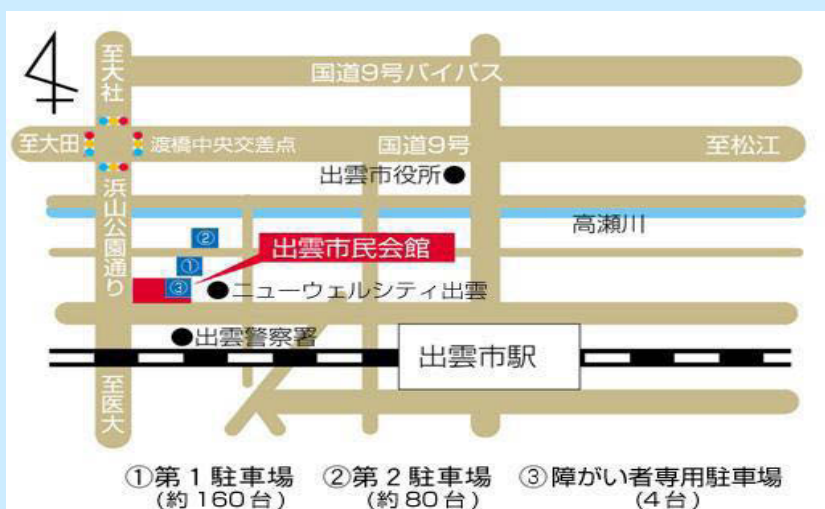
至大社

国道9号バイパス

至大田　渡橋中央交差点　国道9号　至松江

出雲市役所●

浜山公園通り

高瀬川

②
①
③

出雲市民会館

●ニューウェルシティ出雲

●出雲警察署

出雲市駅

至医大

①第１駐車場（約160台）　②第２駐車場（約80台）　③障がい者専用駐車場（4台）